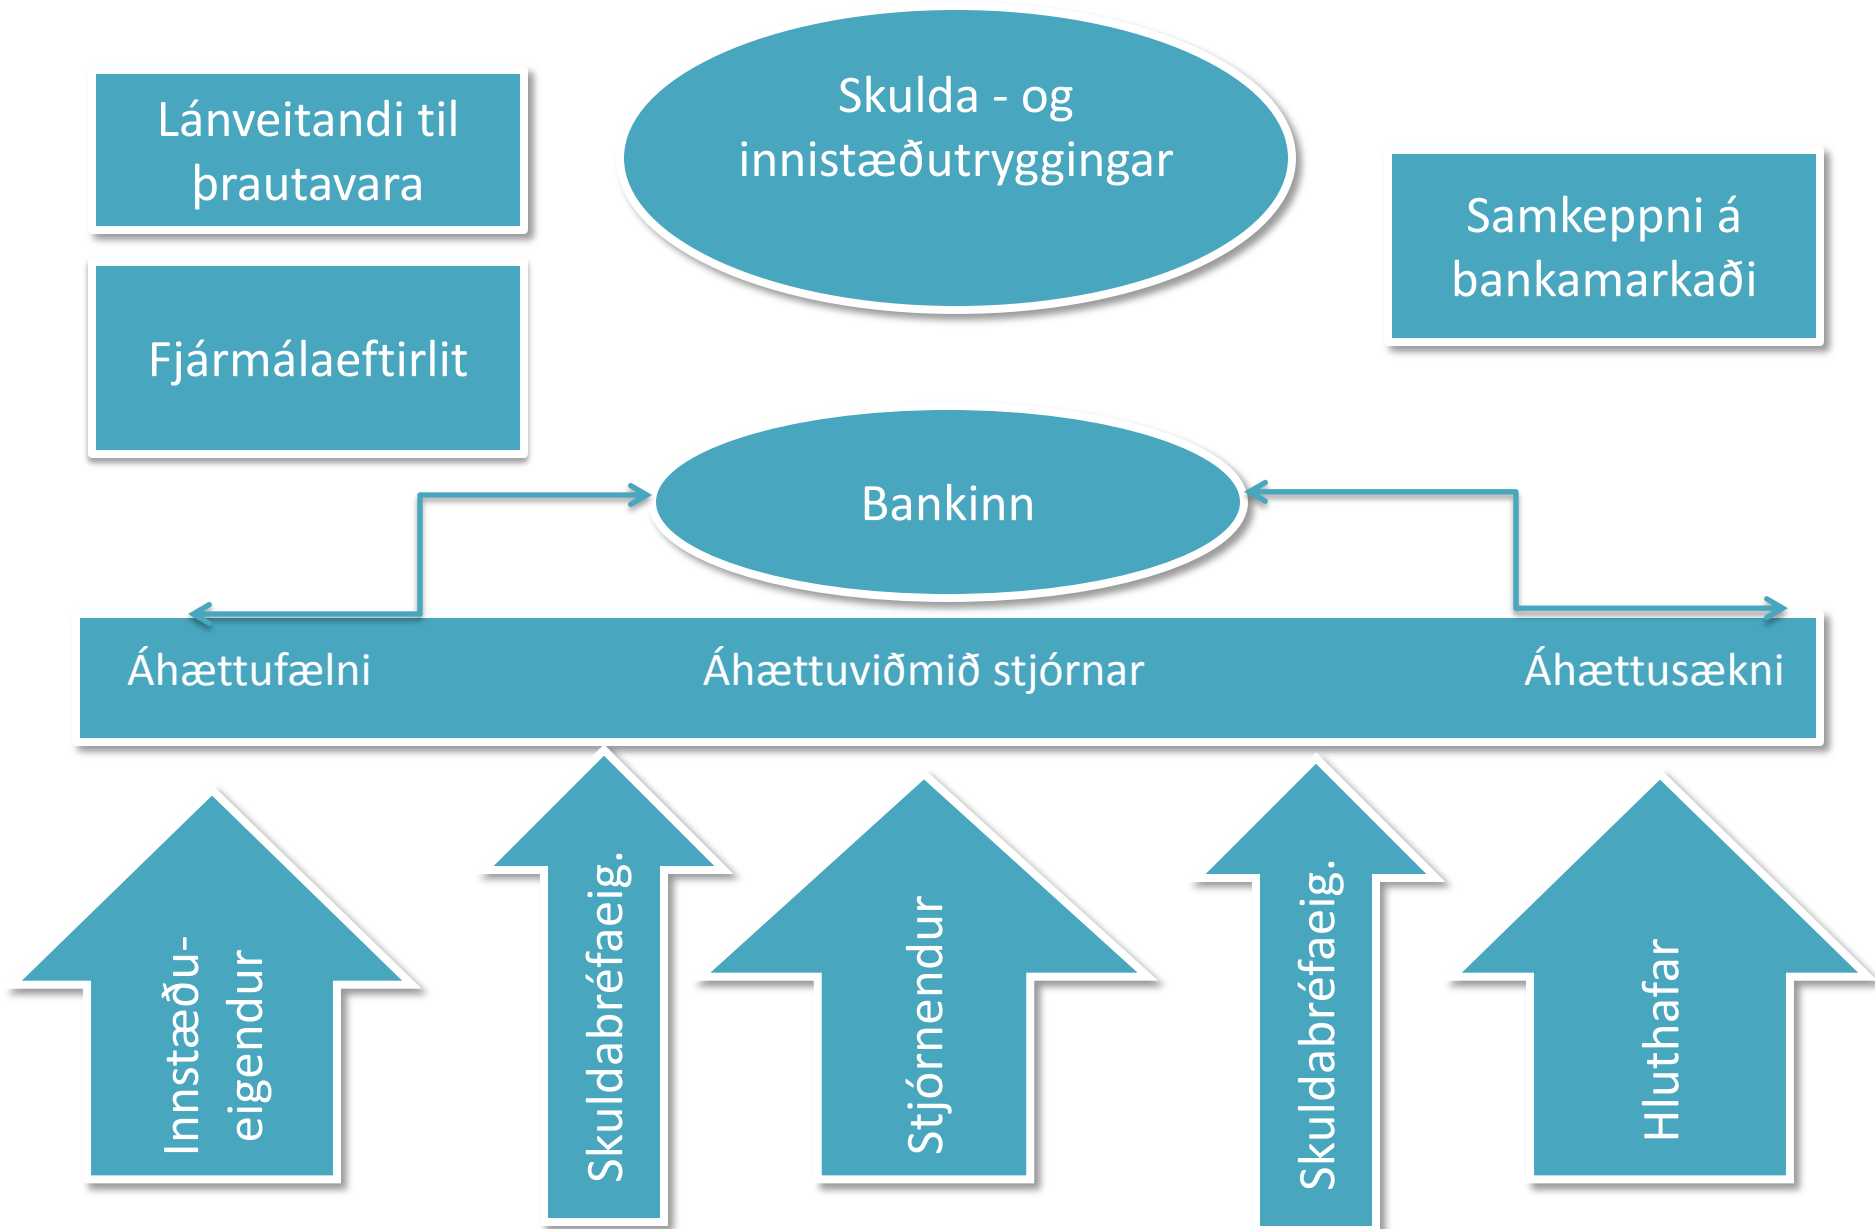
Lánveitandi til þrautavara

Skulda - og innistæðutryggingar

Samkeppni á bankamarkaði

Fjármálaeftirlit

Bankinn

Áhættufælni

Áhættuviðmið stjórnar

Áhættusækni

Innstæðu-eigendur

Skuldabréfaeig.

Stjórnendur

Skuldabréfaeig.

Hluthafar